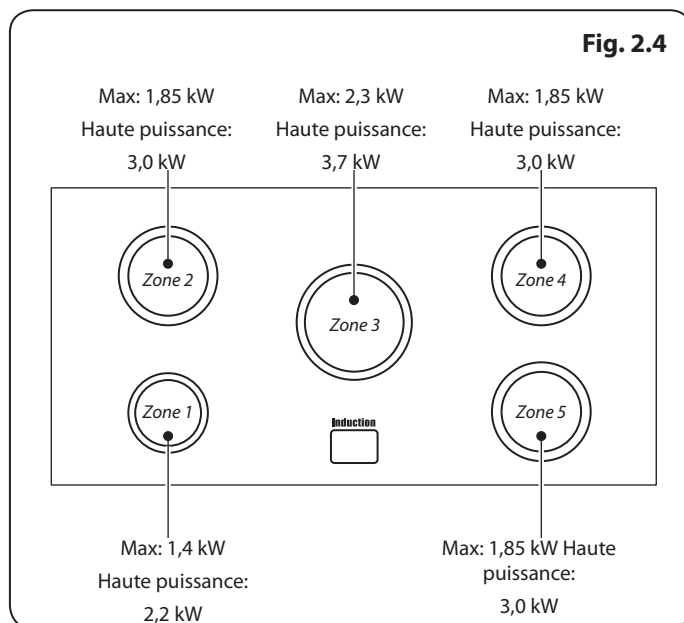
Fig. 2.4

Max: 1,85 kW
Haute puissance:
3,0 kW

Max: 2,3 kW
Haute puissance:
3,7 kW

Max: 1,85 kW
Haute puissance:
3,0 kW

Zone 2

Zone 3

Zone 4

Zone 1

Induction

Zone 5

Max: 1,4 kW
Haute puissance:
2,2 kW

Max: 1,85 kW Haute puissance:
3,0 kW